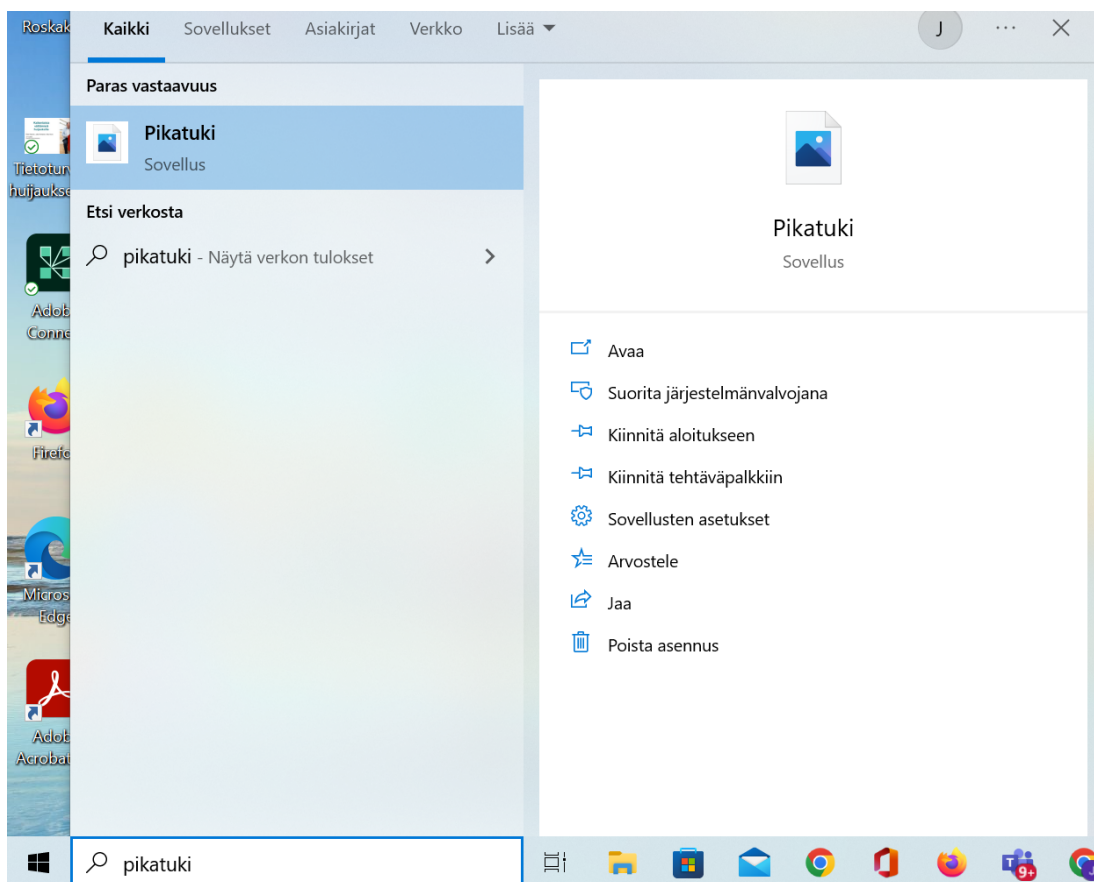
Roskak

Tietotur huijaukse

Adob Conne

Firefo

Micros Edge

Adob Acrobat

Kaikki Sovellukset Asiakirjat Verkko Lisää ▾

J ··· ✕

Paras vastaavuus

Pikatuki
Sovellus

Etsi verkosta

pikatuki - Näytä verkon tulokset >

Pikatuki
Sovellus

Avaa

Suorita järjestelmänvalvojana

Kiinnitä aloitukseen

Kiinnitä tehtäväpalkkiin

Sovellusten asetukset

Arvostele

Jaa

Poista asennus

pikatuki

9+